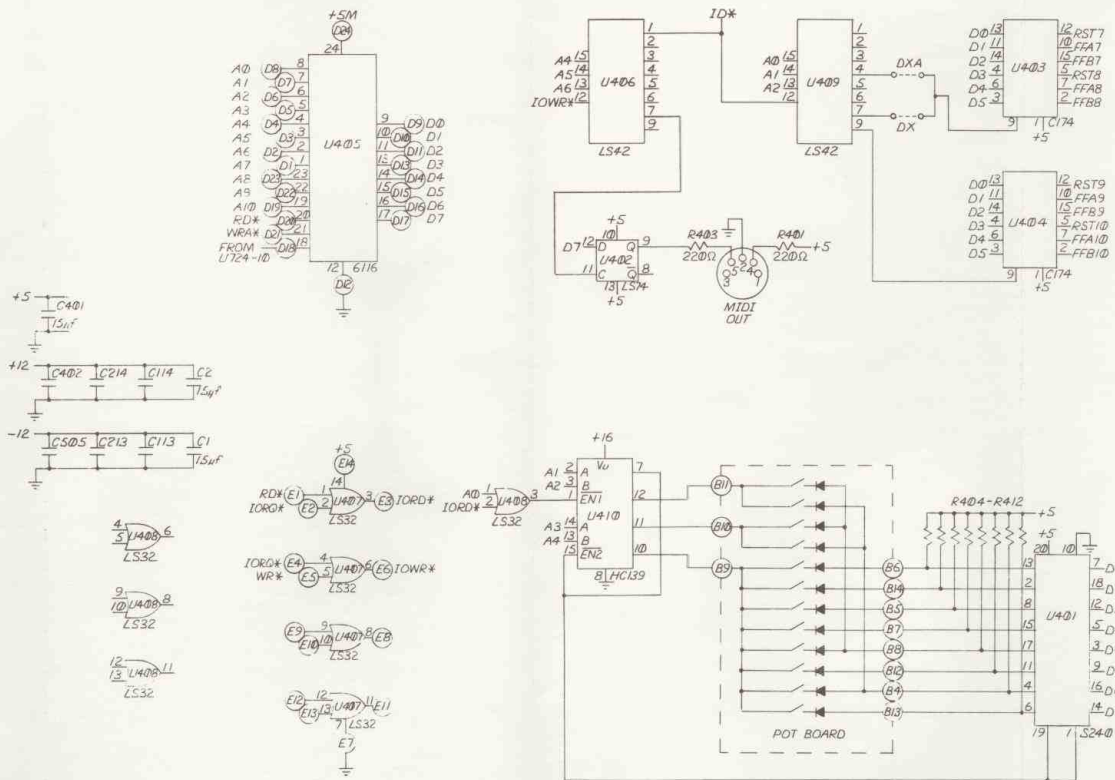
+5M
D24
24
A0 D8 8
A1 D7 7
A2 D6 6
A3 D5 5
A4 D4 4
A5 D3 3
A6 D2 2
A7 D1 1
A8 D23 23
A9 D22 22
A10 D19 19
RD* D20 20
WRA* D21 21
FROM U724-10 D18 18
U405
9 D9 D0
10 D10 D1
11 D11 D2
13 D13 D3
14 D14 D4
15 D15 D5
16 D16 D6
17 D17 D7
12 6116
D12

A4 15
A5 14
A6 13
IOWR* 12
U406
1
2
3
4
5
6
7
9
LS42

ID*

A0 15
A1 14
A2 13
12
U409
1
2
3
4
5
6
7
9
LS42
DXA
DX

D0 13
D1 11
D2 14
D3 4
D4 6
D5 3
U403
12 RST7
10 FFA7
15 FFB7
5 RST8
7 FFA8
2 FFB8
9
1 C174
+5

D0 13
D1 11
D2 14
D3 4
D4 6
D5 3
U404
12 RST9
10 FFA9
15 FFB9
5 RST10
7 FFA10
2 FFB10
9
1 C174
+5

+5
10
D7 12 D Q 9
11 C U402 Q 8
13 LS74
+5
R403 220Ω
R401 220Ω +5
5 4 2 3 1
MIDI OUT

+5 C401 15uf
+12 C402 C214 C114 C2 15uf
-12 C505 C213 C113 C1 15uf

4 5 U408 6 LS32
9 10 U408 8 LS32
12 13 U408 11 LS32

+5
E14
14
RD* E1 1
IORQ* E2 2
U407 3 E3 IORD*
LS32
IORQ* E4 4
WR* E5 5
U407 6 E6 IOWR*
LS32
E9 9
E10 10
U407 8 E8
LS32
E12 12
E13 13
U407 11 E11
7 LS32
E7

A0 1
IORD* 2
U408 3
LS32

+16
Vcc 7
A1 2 A
A2 3 B
1 EN1
U410
12
11
A3 14 A
A4 13 B
15 EN2
10
8 HC139

B11
B10
B9
B6
B14
B5
B7
B8
B12
B4
B13
POT BOARD

R404-R412
+5
+5
20 10
13
2
8
15
17
11
4
6
U401
7 D
18 D
12 D
5 D
3 D
9 D
16 D
14 D
19 1 S240